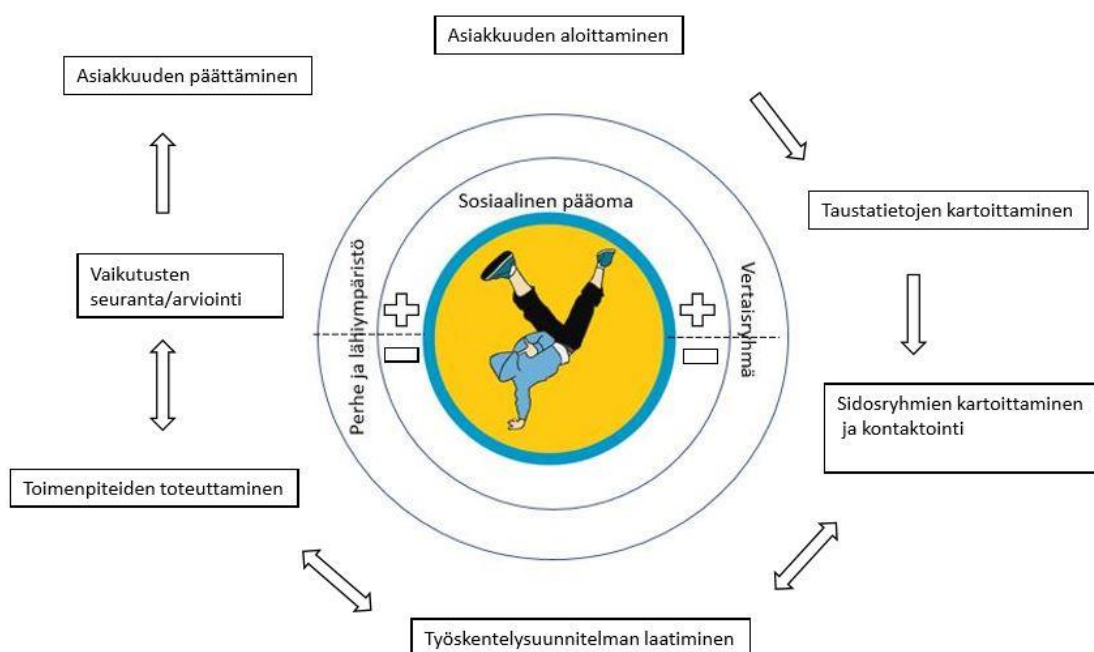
Asiakkuuden aloittaminen

Asiakkuuden päättäminen

Sosiaalinen pääoma

Taustatietojen kartoittaminen

Vaikutusten seuranta/arviointi

Perhe ja lähiympäristö

Vertaisryhmä

Sidosryhmien kartoittaminen ja kontaktointi

Toimenpiteiden toteuttaminen

Työskentelysuunnitelman laatiminen